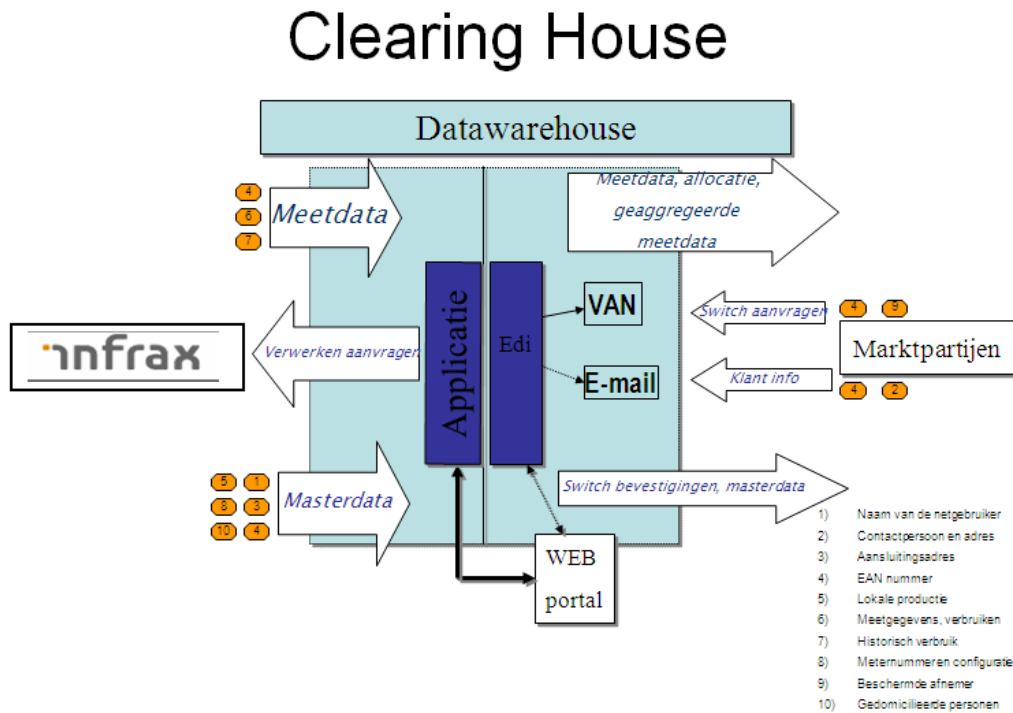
Clearing House

Datawarehouse

4
6
7
Meetdata

Meetdata, allocatie, geaggregeerde meetdata

infrax

Verwerken aanvragen

Applicatie

Edi

VAN

E-mail

Switch aanvragen
4 9

Marktpartijen

Klant info
4 2

5 1
8 3
10 4
Masterdata

Switch bevestigingen, masterdata

WEB portal

1) Naam van de netgebruiker
2) Contactpersoon en adres
3) Aansluitingsadres
4) EAN nummer
5) Lokale productie
6) Meetgegevens, verbruiken
7) Historisch verbruik
8) Meternummer en configuratie
9) Beschermde afnemer
10) Gedomicilieerde personen